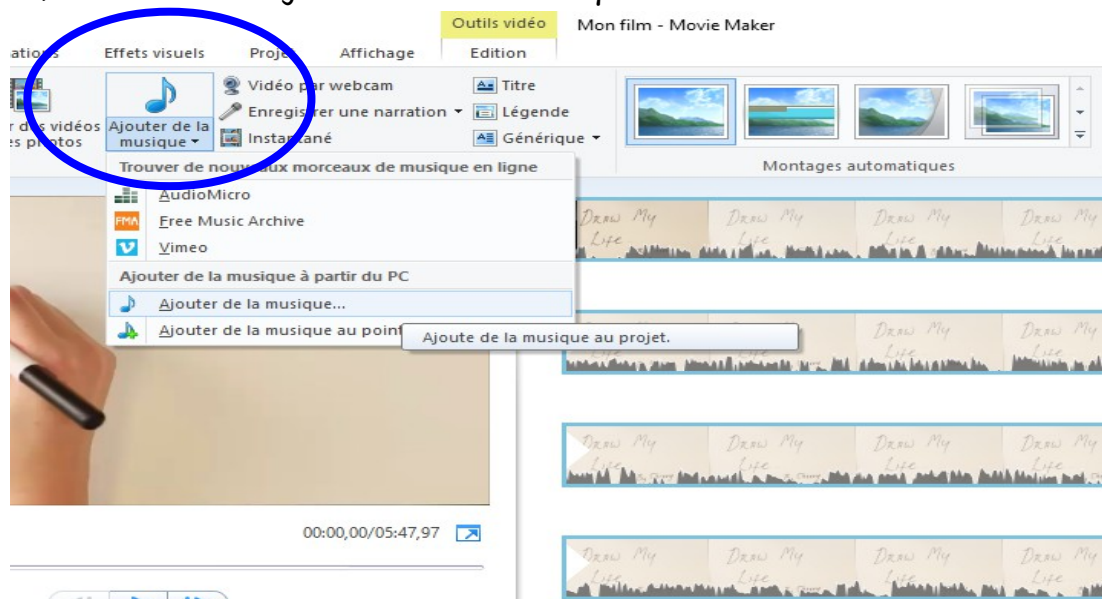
Outils vidéo
Mon film - Movie Maker
ations
Effets visuels
Projet
Affichage
Edition

r des vidéos
es photos
Ajouter de la musique
Vidéo par webcam
Enregistrer une narration
Instantané
Titre
Légende
Générique
Montages automatiques

Trouver de nouveaux morceaux de musique en ligne
AudioMicro
Free Music Archive
Vimeo
Ajouter de la musique à partir du PC
Ajouter de la musique...
Ajouter de la musique au point
Ajoute de la musique au projet.

Draw My Life
Draw My Life
Draw My Life
Draw My Life

00:00,00/05:47,97